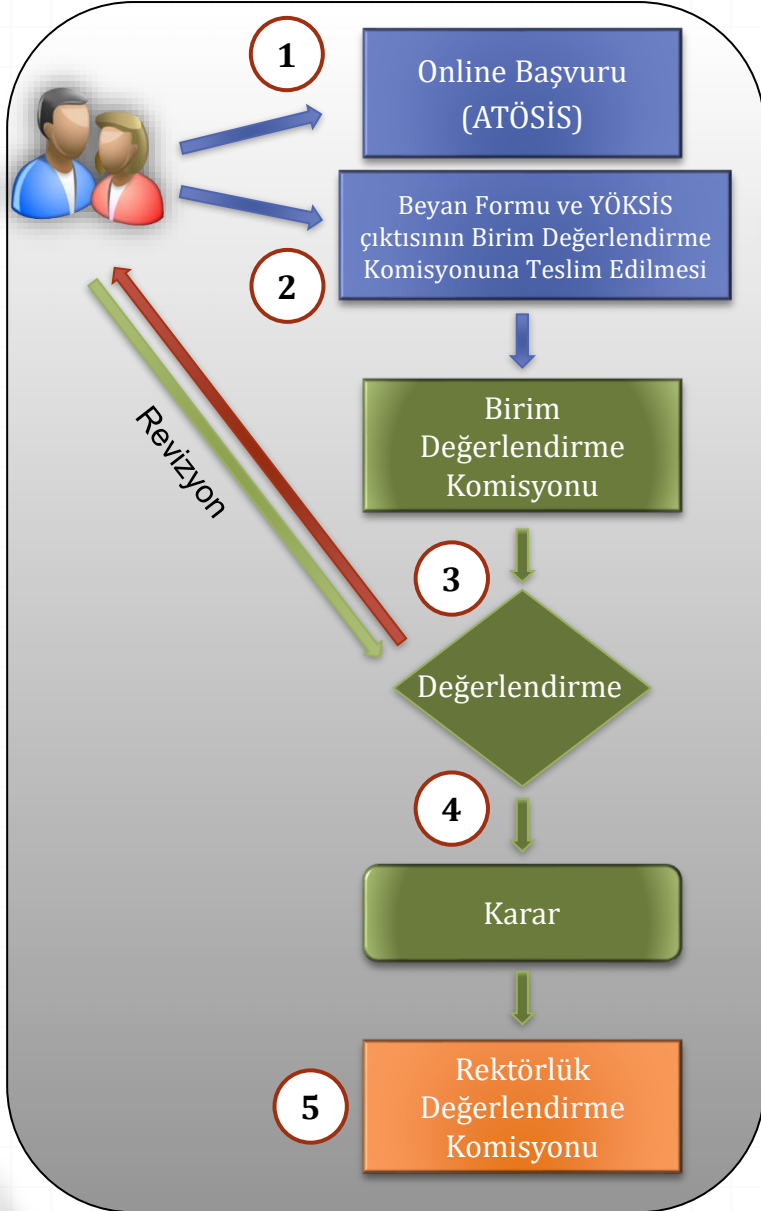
1

Online Başvuru (ATÖSİS)

Beyan Formu ve YÖKSİS çıktısının Birim Değerlendirme Komisyonuna Teslim Edilmesi

2

Revizyon

Birim Değerlendirme Komisyonu

3

Değerlendirme

4

Karar

Rektörlük Değerlendirme Komisyonu

5